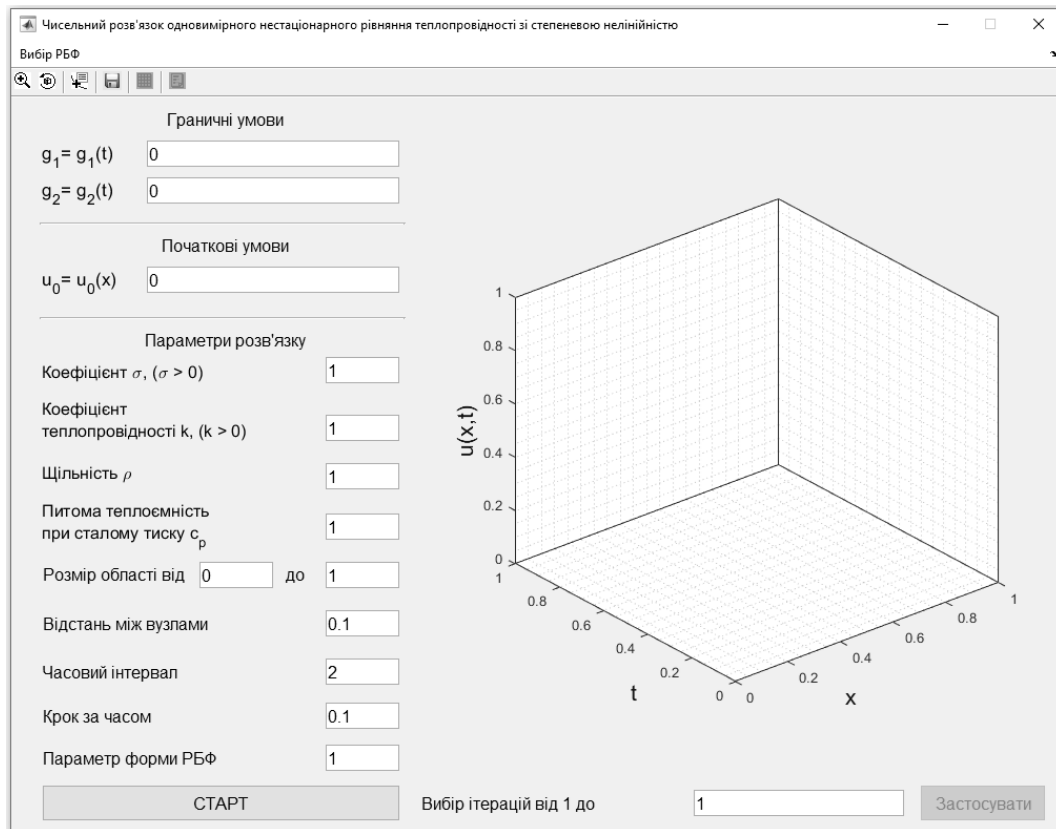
Чисельний розв'язок одновимірного нестаціонарного рівняння теплопровідності зі степеневою нелінійністю

Вибір РБФ

Граничні умови

$g_1 = g_1(t)$ 0

$g_2 = g_2(t)$ 0

Початкові умови

$u_0 = u_0(x)$ 0

Параметри розв'язку

Коефіцієнт $\sigma$, ($\sigma > 0$) 1

Коефіцієнт теплопровідності k, (k > 0) 1

Щільність $\rho$ 1

Питома теплоємність при сталому тиску $c_p$ 1

Розмір області від 0 до 1

Відстань між вузлами 0.1

Часовий інтервал 2

Крок за часом 0.1

Параметр форми РБФ 1

СТАРТ

u(x,t)

1
0.8
0.6
0.4
0.2
0

t
1
0.8
0.6
0.4
0.2
0

x
0
0.2
0.4
0.6
0.8
1

Вибір ітерацій від 1 до 1 Застосувати